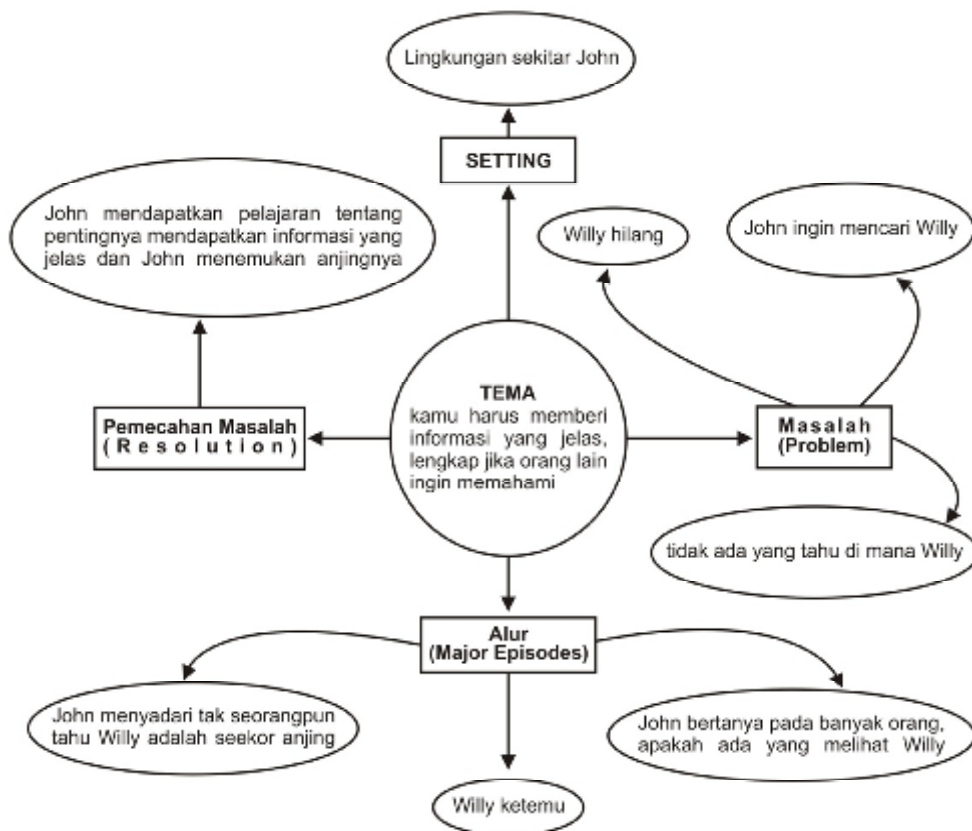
Lingkungan sekitar John

SETTING

John mendapatkan pelajaran tentang pentingnya mendapatkan informasi yang jelas dan John menemukan anjingnya

Willy hilang

John ingin mencari Willy

TEMA
kamu harus memberi informasi yang jelas, lengkap jika orang lain ingin memahami

Pemecahan Masalah (Resolution)

Masalah (Problem)

tidak ada yang tahu di mana Willy

Alur (Major Episodes)

John menyadari tak seorangpun tahu Willy adalah seekor anjing

John bertanya pada banyak orang, apakah ada yang melihat Willy

Willy ketemu